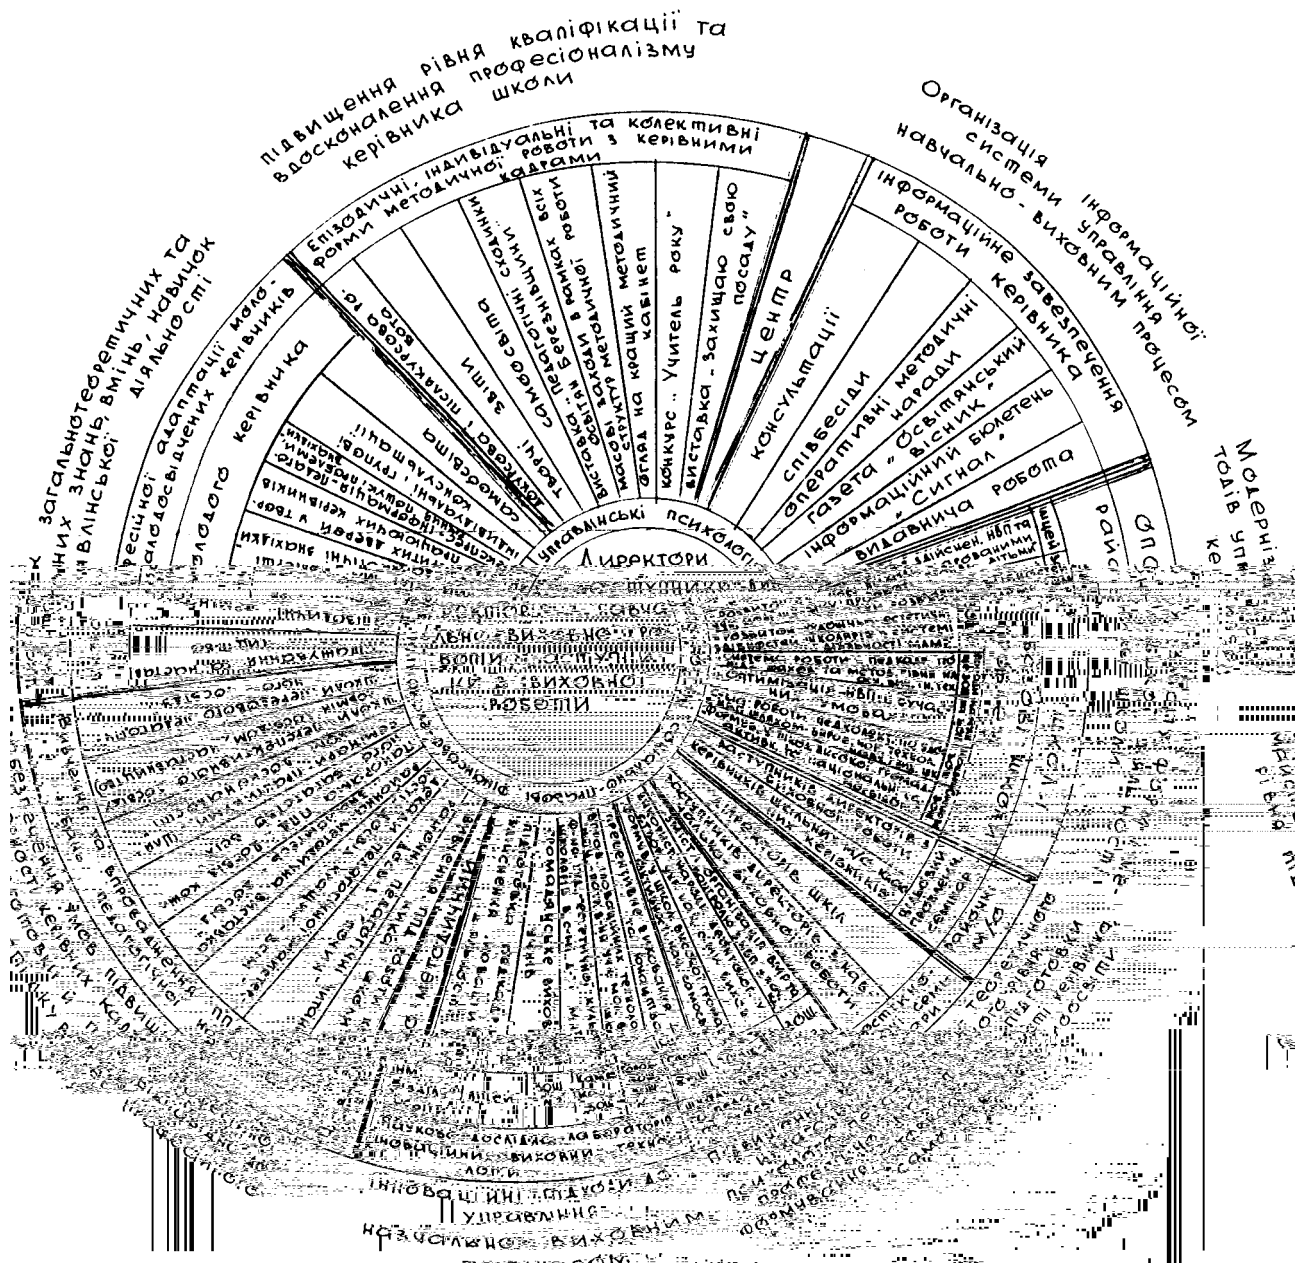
Підвищення рівня кваліфікації та вдосконалення професіоналізму керівника школи

Організація інформаційної системи управління навчально-виховним процесом

Епізодичні, індивідуальні та колективні форми методичної роботи з керівними кадрами

Інформаційне забезпечення роботи керівника

загальнотеоретичних та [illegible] знань, вмінь, навичок управлінської діяльності

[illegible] адаптації мало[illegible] досвідчених керівників

молодого керівника

Творчі зошити

Самоосвіта

Виставка „Березнівських педагогічних читань"

Педагогічні сходини всіх освітян в рамках методичної роботи

Масові заходи

Структура методичний кабінет

Огляд на кращий методичний кабінет

Конкурс „Учитель року"

Виставка „Захищаю свою посаду"

Центр

консультації

співбесіди

оперативні методичні наради

газета „Освітянський вісник"

інформаційний бюлетень „Сигнал"

видавнича робота

Модерні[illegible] тодів упр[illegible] ке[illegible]

Управлінські

психологи

Директори

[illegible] заступники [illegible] навчально-виховної роботи з виховної роботи

заступників директорів з

керівників шкіл

директорів шкіл

районні

Науково-дослідна лабораторія

Інноваційні підходи до управління навчально-виховним процесом

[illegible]